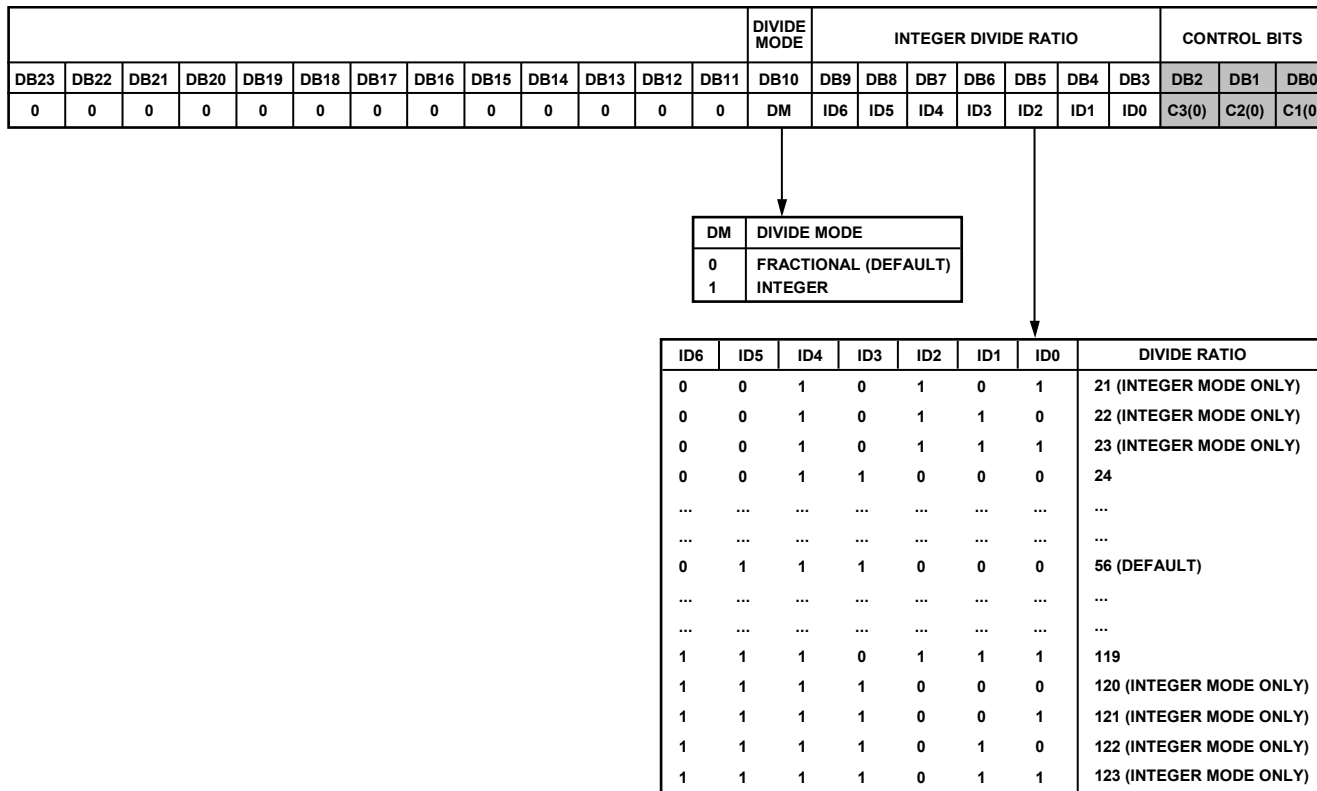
| | | | | | | | | | | | | | DIVIDE MODE | INTEGER DIVIDE RATIO | | | | | | | CONTROL BITS | | |
|---|---|---|---|---|---|---|---|---|---|---|---|---|---|---|---|---|---|---|---|---|---|---|---|
| DB23 | DB22 | DB21 | DB20 | DB19 | DB18 | DB17 | DB16 | DB15 | DB14 | DB13 | DB12 | DB11 | DB10 | DB9 | DB8 | DB7 | DB6 | DB5 | DB4 | DB3 | DB2 | DB1 | DB0 |
| 0 | 0 | 0 | 0 | 0 | 0 | 0 | 0 | 0 | 0 | 0 | 0 | 0 | DM | ID6 | ID5 | ID4 | ID3 | ID2 | ID1 | ID0 | C3(0) | C2(0) | C1(0 |

| DM | DIVIDE MODE |
|---|---|
| 0 | FRACTIONAL (DEFAULT) |
| 1 | INTEGER |

| ID6 | ID5 | ID4 | ID3 | ID2 | ID1 | ID0 | DIVIDE RATIO |
|---|---|---|---|---|---|---|---|
| 0 | 0 | 1 | 0 | 1 | 0 | 1 | 21 (INTEGER MODE ONLY) |
| 0 | 0 | 1 | 0 | 1 | 1 | 0 | 22 (INTEGER MODE ONLY) |
| 0 | 0 | 1 | 0 | 1 | 1 | 1 | 23 (INTEGER MODE ONLY) |
| 0 | 0 | 1 | 1 | 0 | 0 | 0 | 24 |
| ... | ... | ... | ... | ... | ... | ... | ... |
| ... | ... | ... | ... | ... | ... | ... | ... |
| 0 | 1 | 1 | 1 | 0 | 0 | 0 | 56 (DEFAULT) |
| ... | ... | ... | ... | ... | ... | ... | ... |
| ... | ... | ... | ... | ... | ... | ... | ... |
| 1 | 1 | 1 | 0 | 1 | 1 | 1 | 119 |
| 1 | 1 | 1 | 1 | 0 | 0 | 0 | 120 (INTEGER MODE ONLY) |
| 1 | 1 | 1 | 1 | 0 | 0 | 1 | 121 (INTEGER MODE ONLY) |
| 1 | 1 | 1 | 1 | 0 | 1 | 0 | 122 (INTEGER MODE ONLY) |
| 1 | 1 | 1 | 1 | 0 | 1 | 1 | 123 (INTEGER MODE ONLY) |